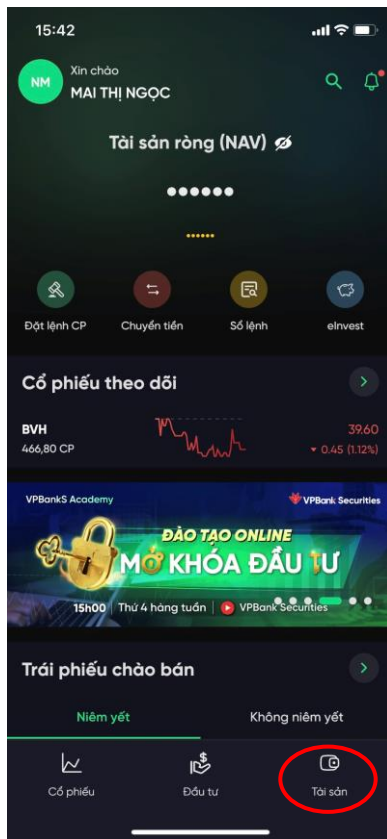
15:42

NM
Xin chào
MAI THỊ NGỌC

Tài sản ròng (NAV)

••••••

••••••

Đặt lệnh CP
Chuyển tiền
Sổ lệnh
eInvest

Cổ phiếu theo dõi

BVH
466,80 CP
39.60
▾ 0.45 (1.12%)

VPBankS Academy
VPBank Securities
ĐÀO TẠO ONLINE
MỞ KHÓA ĐẦU TƯ
15h00 | Thứ 4 hàng tuần | VPBank Securities

Trái phiếu chào bán

Niêm yết
Không niêm yết

Cổ phiếu
Đầu tư
Tài sản